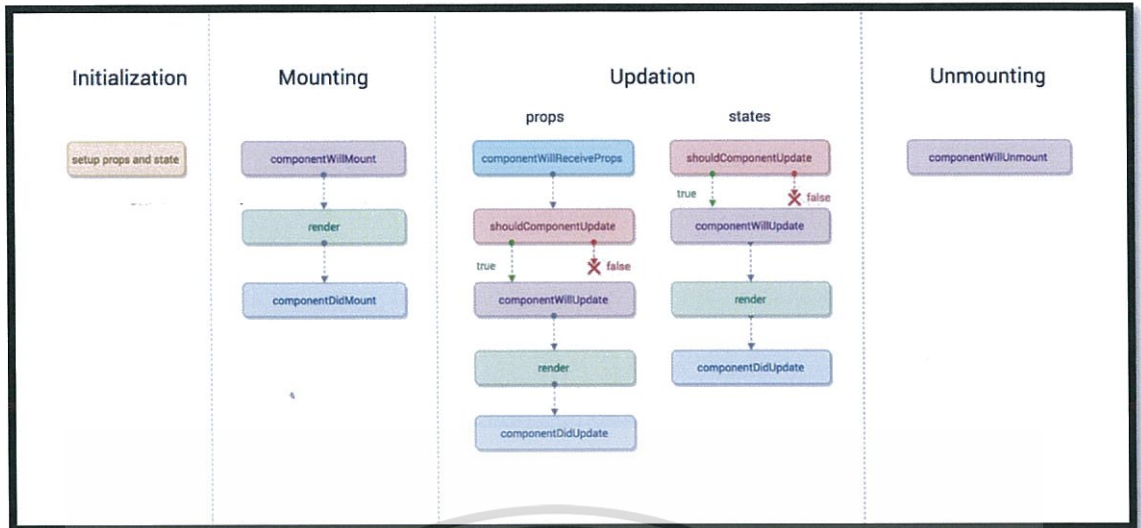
Initialization

setup props and state

Mounting

componentWillMount

render

componentDidMount

Updation

props

componentWillReceiveProps

shouldComponentUpdate

true

false

componentWillUpdate

render

componentDidUpdate

states

shouldComponentUpdate

true

false

componentWillUpdate

render

componentDidUpdate

Unmounting

componentWillUnmount